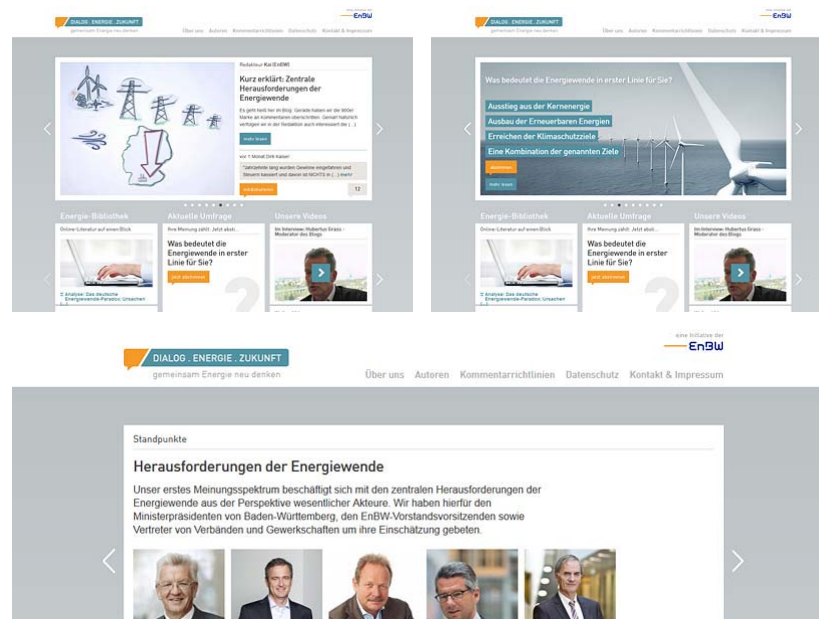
DIALOG . ENERGIE . ZUKUNFT
gemeinsam Energie neu denken

eine Initiative der EnBW

Über uns Autoren Kommentarrichtlinien Datenschutz Kontakt & Impressum

Redakteur Kai (EnBW)

Kurz erklärt: Zentrale Herausforderungen der Energiewende

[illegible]

mehr lesen

vor 1 Monat Dirk Hafner

"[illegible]"

Jetzt kommentieren

12

Energie-Bibliothek

Online-Literatur auf einen Blick

Aktuelle Umfrage

Ihre Meinung zählt. Jetzt abst...

Was bedeutet die Energiewende in erster Linie für Sie?

Jetzt abstimmen

Unsere Videos

Im Interview: Hubertus Grass - Moderator des Blogs

DIALOG . ENERGIE . ZUKUNFT
gemeinsam Energie neu denken

eine Initiative der EnBW

Über uns Autoren Kommentarrichtlinien Datenschutz Kontakt & Impressum

Was bedeutet die Energiewende in erster Linie für Sie?

Ausstieg aus der Kernenergie

Ausbau der Erneuerbaren Energien

Erreichen der Klimaschutzziele

Eine Kombination der genannten Ziele

Abstimmen

mehr lesen

Energie-Bibliothek

Online-Literatur auf einen Blick

Aktuelle Umfrage

Ihre Meinung zählt. Jetzt abst...

Was bedeutet die Energiewende in erster Linie für Sie?

Jetzt abstimmen

Unsere Videos

Im Interview: Hubertus Grass - Moderator des Blogs

DIALOG . ENERGIE . ZUKUNFT
gemeinsam Energie neu denken

eine Initiative der EnBW

Über uns Autoren Kommentarrichtlinien Datenschutz Kontakt & Impressum

Standpunkte

Herausforderungen der Energiewende

Unser erstes Meinungsspektrum beschäftigt sich mit den zentralen Herausforderungen der Energiewende aus der Perspektive wesentlicher Akteure. Wir haben hierfür den Ministerpräsidenten von Baden-Württemberg, den EnBW-Vorstandsvorsitzenden sowie Vertreter von Verbänden und Gewerkschaften um ihre Einschätzung gebeten.